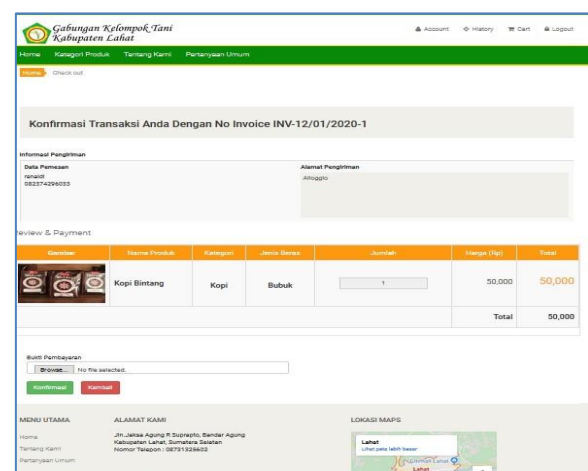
Gabungan Kelompok Tani
Kabupaten Lahat

Account History Cart Logout

Home Kategori Produk Tentang Kami Pertanyaan Umum

Home Check out

Konfirmasi Transaksi Anda Dengan No Invoice INV-12/01/2020-1

Informasi Pengiriman

Data Pemesan
renaldi
082374296033

Alamat Pengiriman
Atogglo

eview & Payment

| Gambar | Nama Produk | Kategori | Jenis Beras | Jumlah | Harga (Rp) | Total |
|---|---|---|---|---|---|---|
| | Kopi Bintang | Kopi | Bubuk | 1 | 50,000 | 50,000 |
| | | | | | Total | 50,000 |

Bukti Pembayaran
Browse... No file selected.

Konfirmasi Kembali

MENU UTAMA
Home
Tentang Kami
Pertanyaan Umum

ALAMAT KAMI
Jln.Jaksa Agung R Suprapto, Bandar Agung Kabupaten Lahat, Sumatera Selatan
Nomor Telepon : 08731325602

LOKASI MAPS
Lahat
Lihat peta lebih besar
Lahat